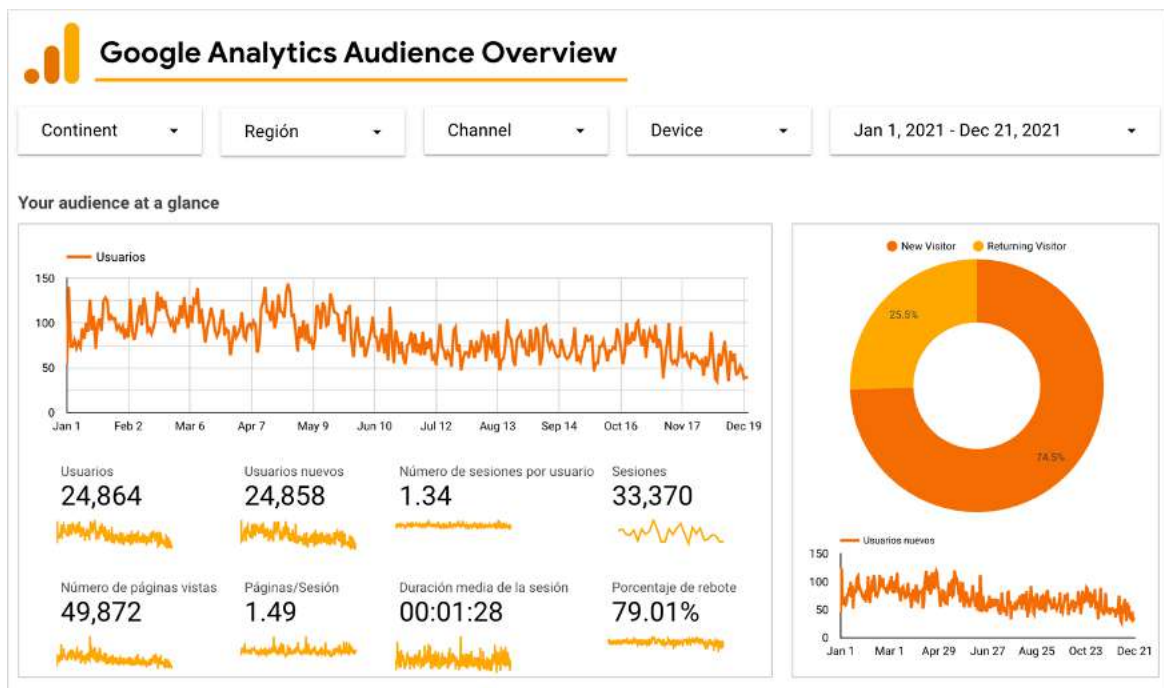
Google Analytics Audience Overview

Continent
Región
Channel
Device
Jan 1, 2021 - Dec 21, 2021

Your audience at a glance

Usuarios

150
100
50
0

Jan 1 Feb 2 Mar 6 Apr 7 May 9 Jun 10 Jul 12 Aug 13 Sep 14 Oct 16 Nov 17 Dec 19

Usuarios
24,864

Usuarios nuevos
24,858

Número de sesiones por usuario
1.34

Sesiones
33,370

Número de páginas vistas
49,872

Páginas/Sesión
1.49

Duración media de la sesión
00:01:28

Porcentaje de rebote
79.01%

New Visitor
Returning Visitor

25.5%
74.5%

Usuarios nuevos

150
100
50
0

Jan 1 Mar 1 Apr 29 Jun 27 Aug 25 Oct 23 Dec 21